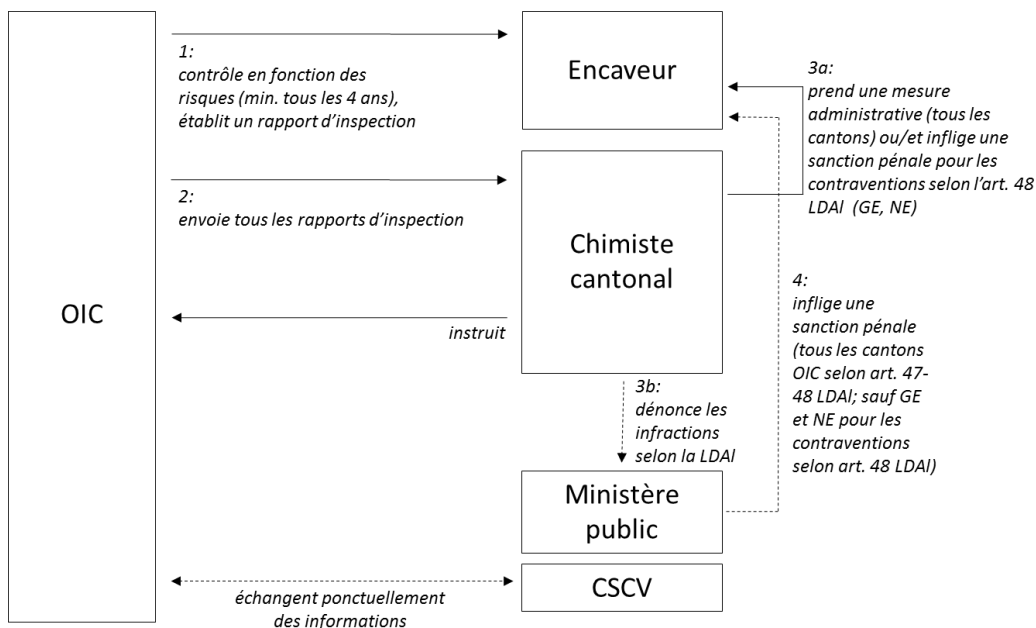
OIC

1:
contrôle en fonction des risques (min. tous les 4 ans), établit un rapport d'inspection

Encaveur

3a:
prend une mesure administrative (tous les cantons) ou/et inflige une sanction pénale pour les contraventions selon l'art. 48 LDAl (GE, NE)

2:
envoie tous les rapports d'inspection

Chimiste cantonal

instruit

4:
inflige une sanction pénale (tous les cantons OIC selon art. 47-48 LDAl; sauf GE et NE pour les contraventions selon art. 48 LDAl)

3b:
dénonce les infractions selon la LDAl

Ministère public

CSCV

échangent ponctuellement des informations